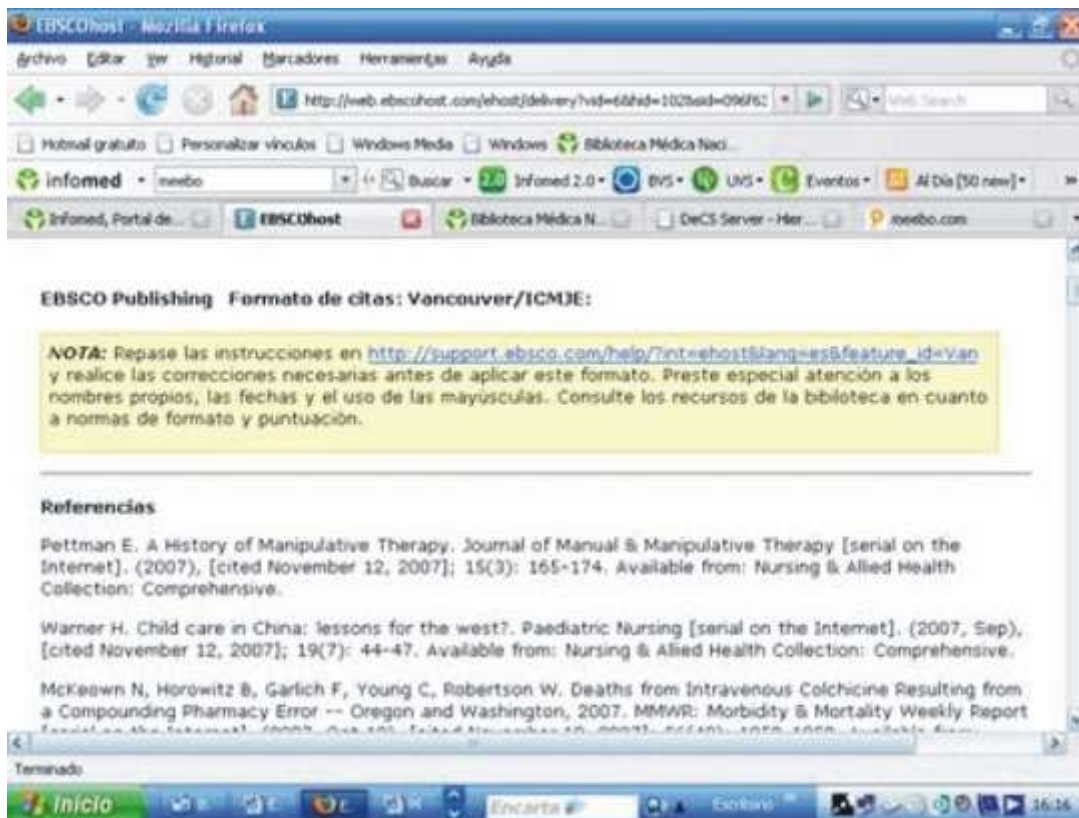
EBSCOhost - Mozilla Firefox

Archivo Editar Ver Historial Marcadores Herramientas Ayuda

http://web.ebscohost.com/ehost/delivery?vid=6&hid=102&sid=096f62

Web Search

Hotmail gratuito Personalizar vínculos Windows Media Windows Biblioteca Médica Naci...

infomed meebo Buscar Infomed 2.0 BVS UVS Eventos Al Día [50 new]

Infomed, Portal de... EBSCOhost Biblioteca Médica N... DeCS Server - Hier... meebo.com

EBSCO Publishing Formato de citas: Vancouver/ICMJE:

NOTA: Repase las instrucciones en http://support.ebsco.com/help/?int=ehost&lang=es&feature_id=Van y realice las correcciones necesarias antes de aplicar este formato. Preste especial atención a los nombres propios, las fechas y el uso de las mayúsculas. Consulte los recursos de la bibloteca en cuanto a normas de formato y puntuación.

Referencias

Pettman E. A History of Manipulative Therapy. Journal of Manual & Manipulative Therapy [serial on the Internet]. (2007), [cited November 12, 2007]; 15(3): 165-174. Available from: Nursing & Allied Health Collection: Comprehensive.

Warner H. Child care in China: lessons for the west?. Paediatric Nursing [serial on the Internet]. (2007, Sep), [cited November 12, 2007]; 19(7): 44-47. Available from: Nursing & Allied Health Collection: Comprehensive.

McKeown N, Horowitz B, Garlich F, Young C, Robertson W. Deaths from Intravenous Colchicine Resulting from a Compounding Pharmacy Error -- Oregon and Washington, 2007. MMWR: Morbidity & Mortality Weekly Report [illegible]

Terminado

Inicio Encarta 16:16